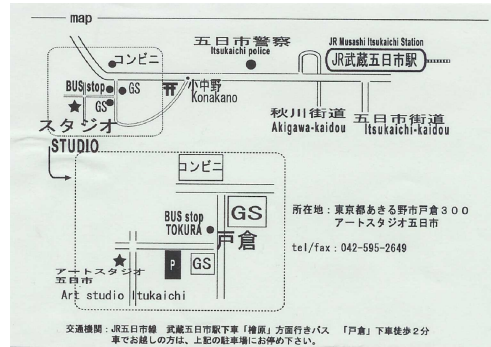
map

コンビニ

五日市警察
Itsukaichi police

JR Musashi Itsukaichi Station
JR武蔵五日市駅

BUS stop
GS
GS
小中野
Konakano

スタジオ
STUDIO

秋川街道
Akigawa-kaidou

五日市街道
Itsukaichi-kaidou

コンビニ

BUS stop
TOKURA

GS

戸倉

P

GS

アートスタジオ
五日市
Art studio Itukaichi

所在地：東京都あきる野市戸倉３００
アートスタジオ五日市

tel/fax：042-595-2649

交通機関：JR五日市線　武蔵五日市駅下車「檜原」方面行きバス　「戸倉」下車徒歩２分
車でお越しの方は、上記の駐車場にお停め下さい。